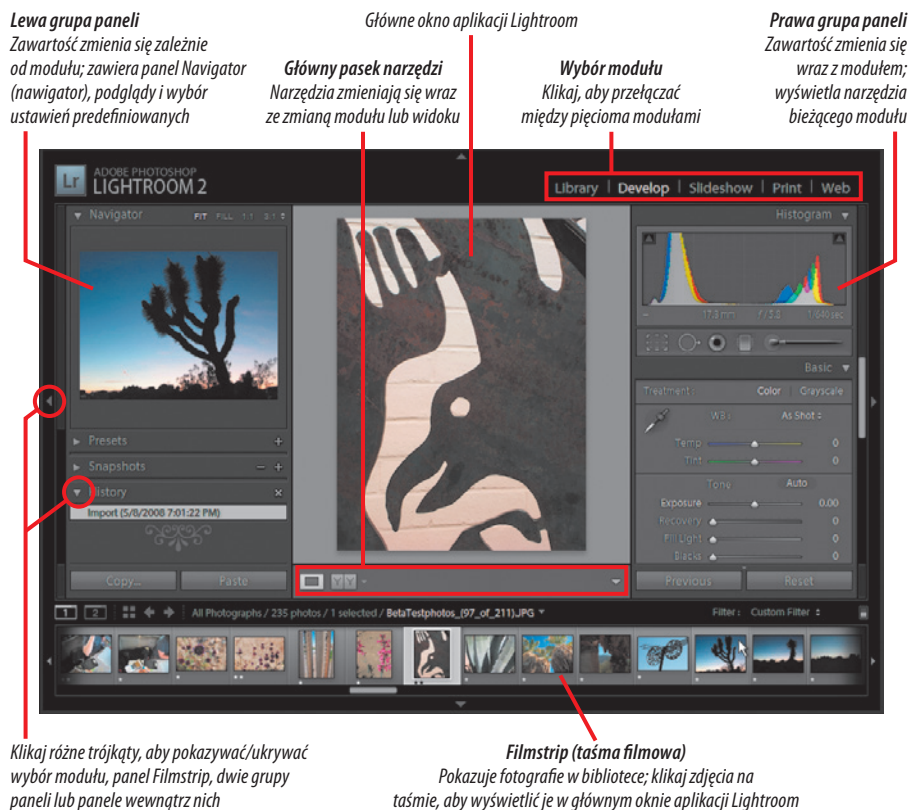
**Lewa grupa paneli**
Zawartość zmienia się zależnie od modułu; zawiera panel Navigator (nawigator), podglądy i wybór ustawień predefiniowanych

Główne okno aplikacji Lightroom

**Główny pasek narzędzi**
Narzędzia zmieniają się wraz ze zmianą modułu lub widoku

**Wybór modułu**
Klikaj, aby przełączać między pięcioma modułami

**Prawa grupa paneli**
Zawartość zmienia się wraz z modułem; wyświetla narzędzia bieżącego modułu

Lr ADOBE PHOTOSHOP LIGHTROOM 2

Library | Develop | Slideshow | Print | Web

Navigator FIT FILL 1:1 3:1

Histogram

17.8 mm f / 5.6 1/640 sec

Basic

Treatment : Color Grayscale

WB : As Shot

Temp 0

Tint 0

Tone Auto

Exposure 0.00

Recovery 0

Fill Light 0

Blacks 0

Presets

Snapshots

History

Import (5/8/2008 7:01:22 PM)

Copy... Paste

Previous Reset

1 2 All Photographs / 235 photos / 1 selected / BetaTestphotos_(97_of_211).JPG

Filter : Custom Filter

Klikaj różne trójkąty, aby pokazywać/ukrywać wybór modułu, panel Filmstrip, dwie grupy paneli lub panele wewnątrz nich

**Filmstrip (taśma filmowa)**
Pokazuje fotografie w bibliotece; klikaj zdjęcia na taśmie, aby wyświetlić je w głównym oknie aplikacji Lightroom